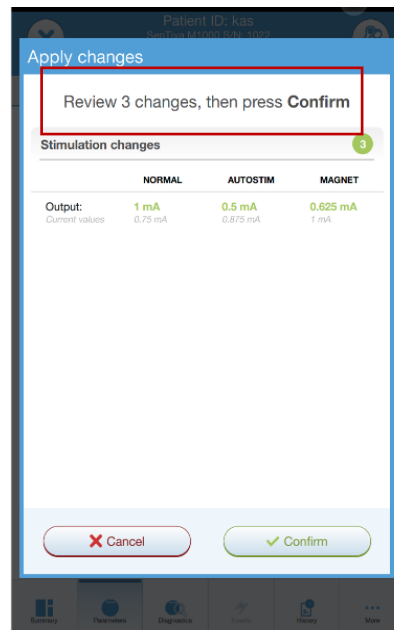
Patient ID: kas
SenTiva M1000 S/N: 1022

Apply changes

Review 3 changes, then press **Confirm**

Stimulation changes 3

| | NORMAL | AUTOSTIM | MAGNET |
|---|---|---|---|
| Output: | 1 mA | 0.5 mA | 0.625 mA |
| Current values | 0.75 mA | 0.875 mA | 1 mA |

Cancel
Confirm

Summary Parameters Diagnostics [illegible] History More